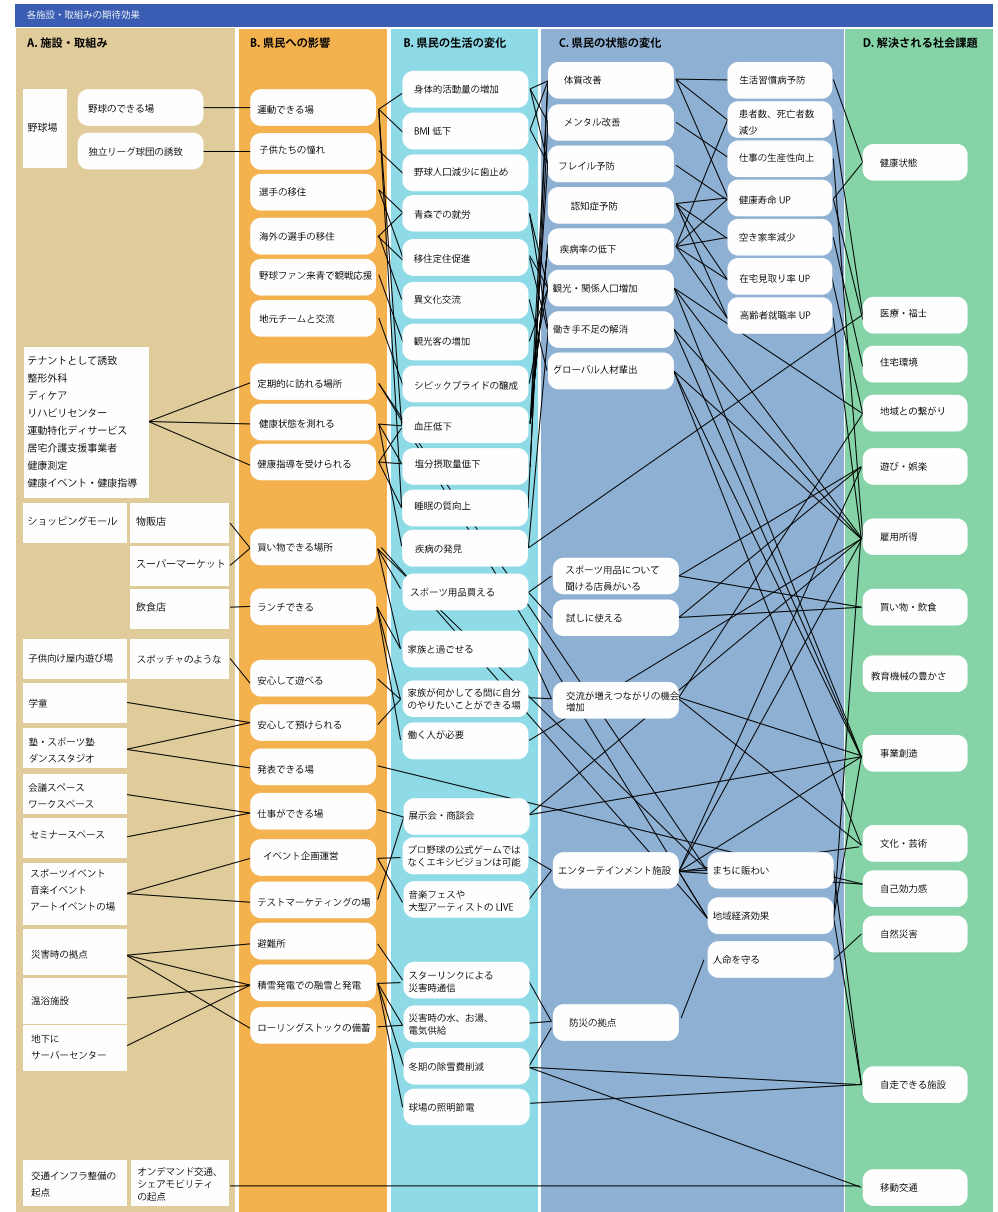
各施設・取組みの期待効果

A. 施設・取組み

野球場
野球のできる場
独立リーグ球団の誘致

テナントとして誘致
整形外科
ディケア
リハビリセンター
運動特化デイサービス
居宅介護支援事業者
健康測定
健康イベント・健康指導

ショッピングモール
物販店
スーパーマーケット
飲食店

子供向け屋内遊び場
スポッチャのような
学童
塾・スポーツ塾
ダンススタジオ
会議スペース
ワークスペース
セミナースペース
スポーツイベント
音楽イベント
アートイベントの場

災害時の拠点
温浴施設
地下に
サーバーセンター

交通インフラ整備の起点
オンデマンド交通、シェアモビリティの起点

B. 県民への影響

運動できる場
子供たちの憧れ
選手の移住
海外の選手の移住
野球ファン来青で観戦応援
地元チームと交流
定期的に訪れる場所
健康状態を測れる
健康指導を受けられる
買い物できる場所
ランチできる
安心して遊べる
安心して預けられる
発表できる場
仕事ができる場
イベント企画運営
テストマーケティングの場
避難所
積雪発電での融雪と発電
ローリングストックの備蓄

B. 県民の生活の変化

身体的活動量の増加
BMI 低下
野球人口減少に歯止め
青森での就労
移住定住促進
異文化交流
観光客の増加
シビックプライドの醸成
血圧低下
塩分摂取量低下
睡眠の質向上
疾病の発見
スポーツ用品買える
家族と過ごせる
家族が何かしてる間に自分のやりたいことができる場
働く人が必要
展示会・商談会
プロ野球の公式ゲームではなくエキシビジョンは可能
音楽フェスや大型アーティストの LIVE
スターリンクによる災害時通信
災害時の水、お湯、電気供給
冬期の除雪費削減
球場の照明節電

C. 県民の状態の変化

体質改善
メンタル改善
フレイル予防
認知症予防
疾病率の低下
観光・関係人口増加
働き手不足の解消
グローバル人材輩出
生活習慣病予防
患者数、死亡者数減少
仕事の生産性向上
健康寿命 UP
空き家率減少
在宅見取り率 UP
高齢者就職率 UP
スポーツ用品について聞ける店員がいる
試しに使える
交流が増えつながりの機会増加
エンターテインメント施設
まちに賑わい
地域経済効果
人命を守る
防災の拠点

D. 解決される社会課題

健康状態
医療・福士
住宅環境
地域との繋がり
遊び・娯楽
雇用所得
買い物・飲食
教育機械の豊かさ
事業創造
文化・芸術
自己効力感
自然災害
自走できる施設
移動交通